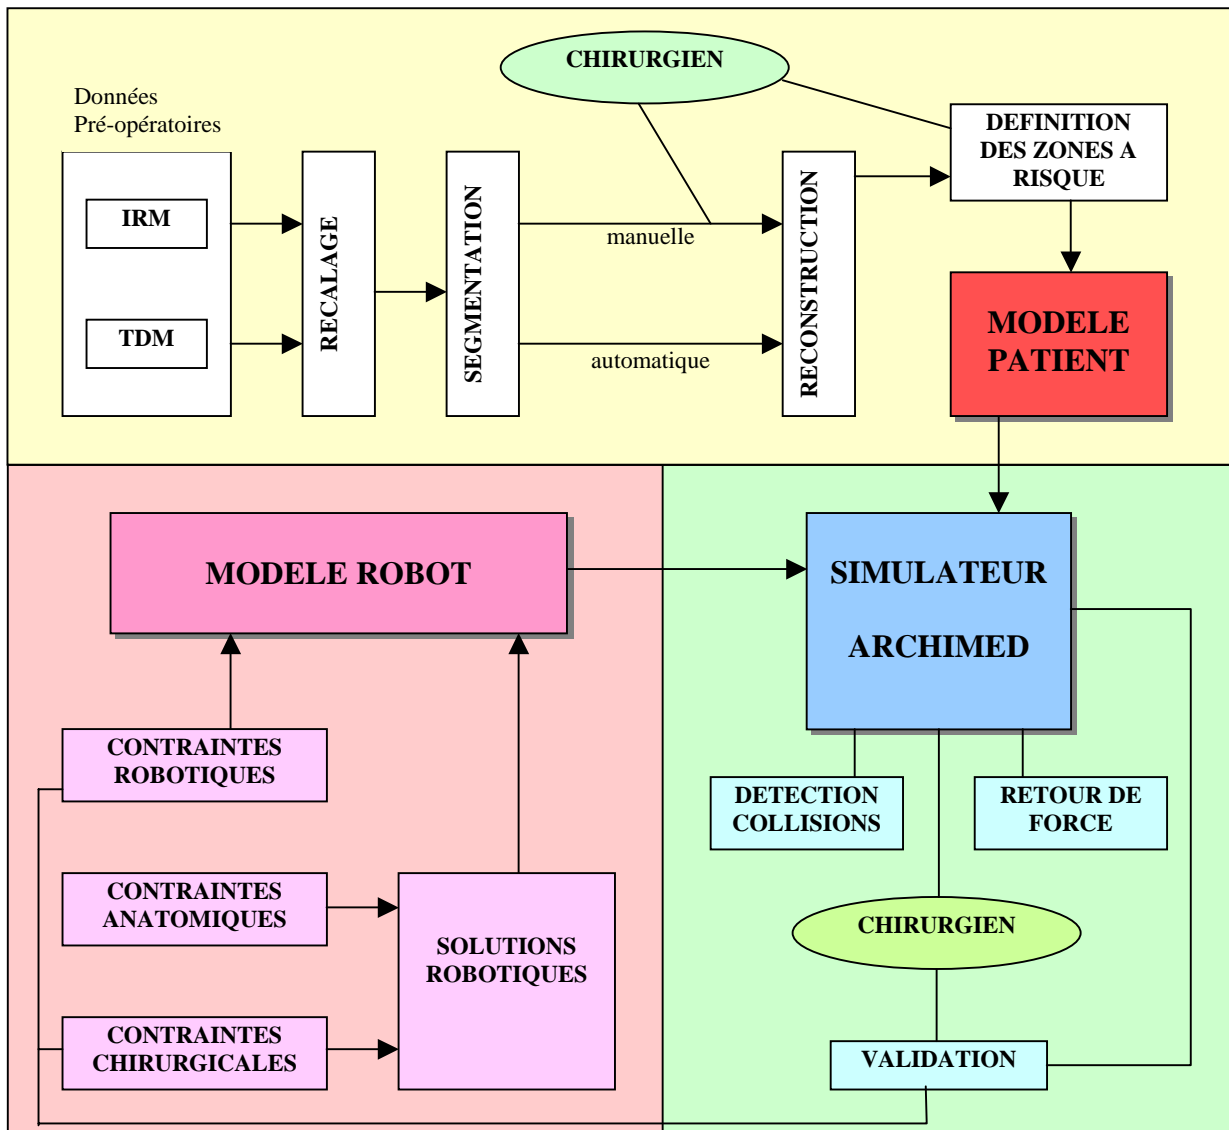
CHIRURGIEN

Données
Pré-opératoires

IRM

TDM

RECALAGE

SEGMENTATION

manuelle

automatique

RECONSTRUCTION

DEFINITION DES ZONES A RISQUE

MODELE PATIENT

MODELE ROBOT

SIMULATEUR

ARCHIMED

CONTRAINTES ROBOTIQUES

DETECTION COLLISIONS

RETOUR DE FORCE

CONTRAINTES ANATOMIQUES

SOLUTIONS ROBOTIQUES

CHIRURGIEN

CONTRAINTES CHIRURGICALES

VALIDATION